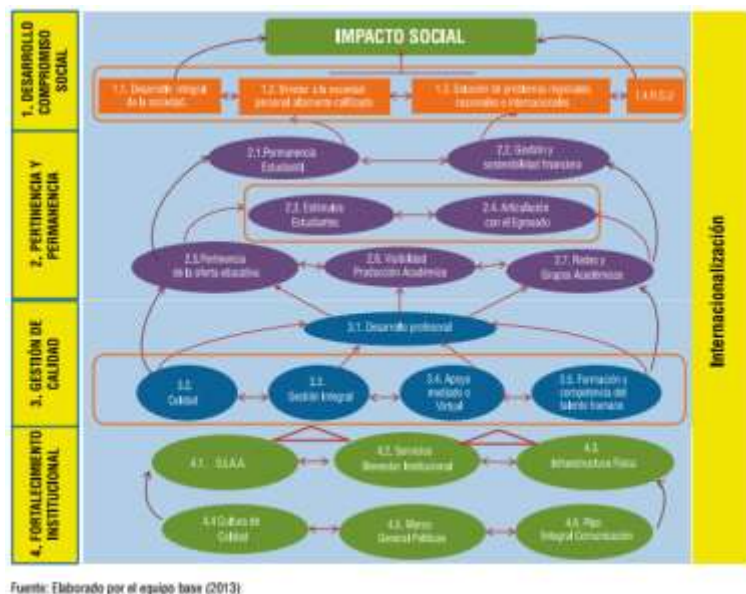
1. DESARROLLO COMPROMISO SOCIAL

2. PERTINENCIA Y PERMANENCIA

3. GESTIÓN DE CALIDAD

4. FORTALECIMIENTO INSTITUCIONAL

IMPACTO SOCIAL

1.1. Desarrollo integral de la sociedad

1.2. Brindar a la sociedad personal altamente calificado

1.3. Solución de problemas regionales nacionales e internacionales

1.4 R.S.U

2.1 Permanencia Estudiantil

2.2. Gestión y sostenibilidad financiera

2.3. Estímulos Estudiantes

2.4. Articulación con el Egresado

2.5 Pertinencia de la oferta educativa

2.6. Visibilidad Producción Académica

2.7. Redes y Grupos Académicos

3.1. Desarrollo profesional

3.2. Calidad

3.3. Gestión Integral

3.4. Apoyo mediado o Virtual

3.5. Formación y competencia del talento humano

4.1. SI.A.A.

4.2. Servicios Bienestar Institucional

4.3. Infraestructura Física

4.4 Cultura de Calidad

4.5. Marco General Políticas

4.6. Plan Integral Comunicación

Internacionalización

Fuente: Elaborado por el equipo base (2013)